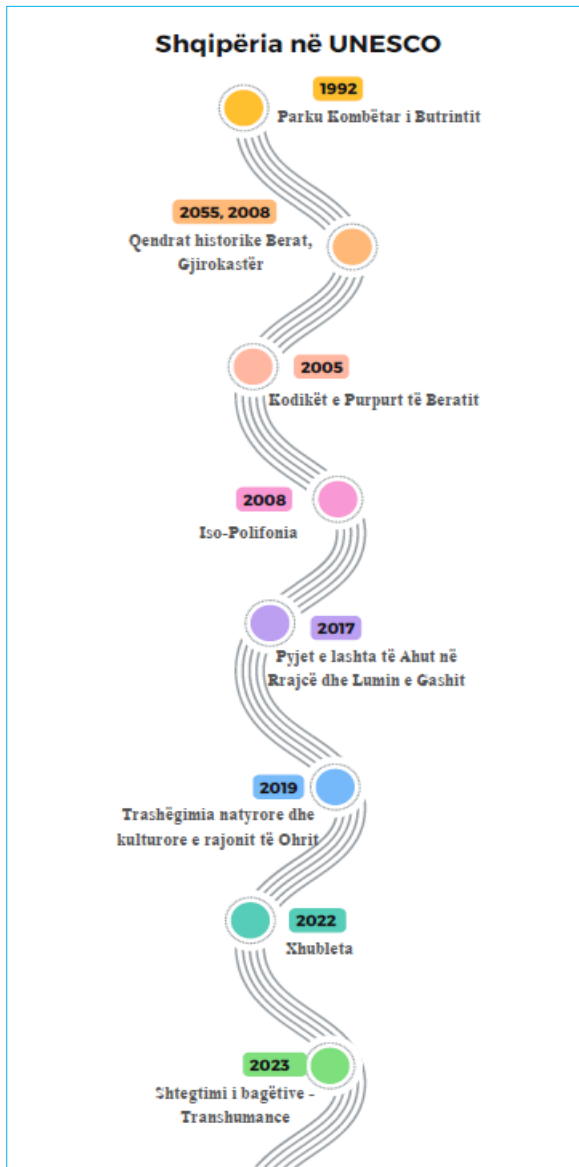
Shqipëria në UNESCO

1992
Parku Kombëtar i Butrintit

2055, 2008
Qendrat historike Berat, Gjirokastër

2005
Kodikët e Purpurt të Beratit

2008
Iso-Polifonia

2017
Pyjet e lashta të Ahut në Rrajcë dhe Lumin e Gashit

2019
Trashëgimia natyrore dhe kulturore e rajonit të Ohrit

2022
Xhubleta

2023
Shtegtimi i bagëtive - Transhumance